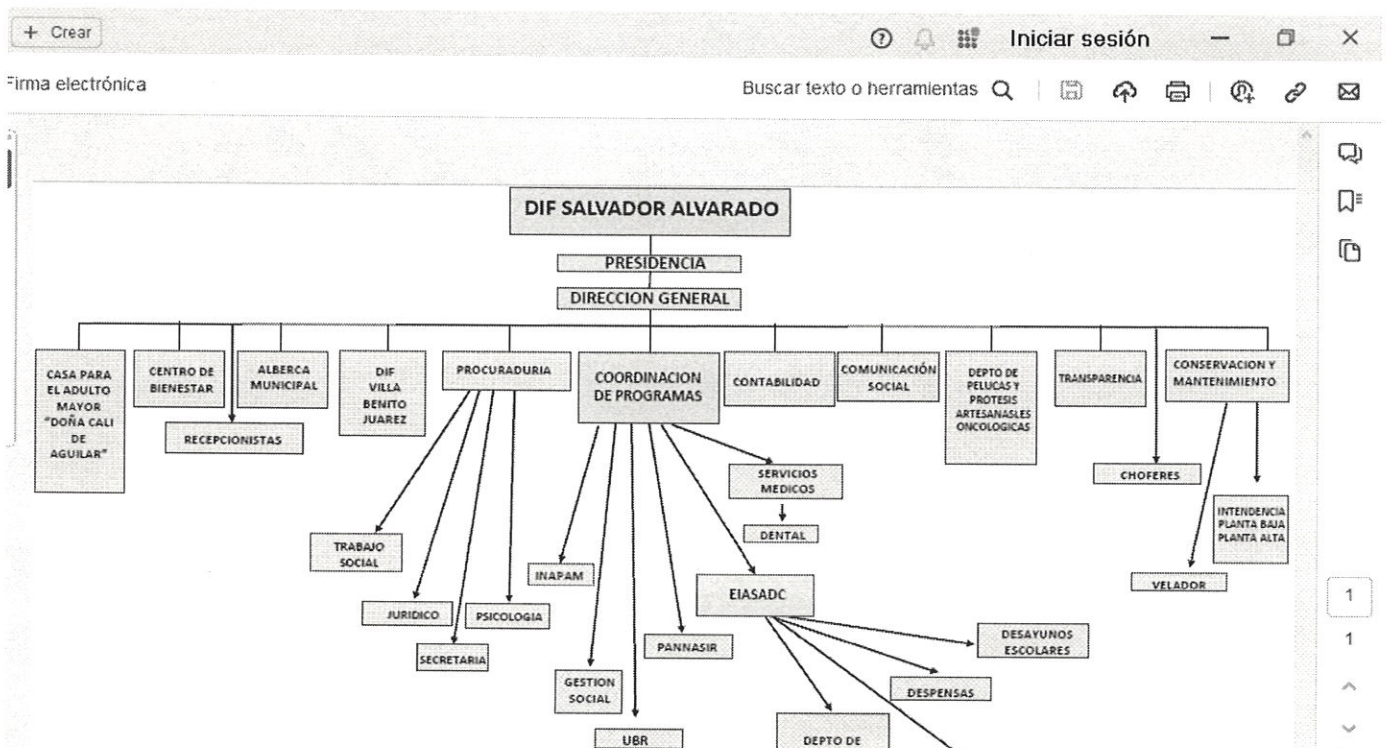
+ Crear

Iniciar sesión

Firma electrónica

Buscar texto o herramientas

DIF SALVADOR ALVARADO

PRESIDENCIA

DIRECCION GENERAL

CASA PARA EL ADULTO MAYOR "DOÑA CALI DE AGUILAR"

CENTRO DE BIENESTAR

RECEPCIONISTAS

ALBERCA MUNICIPAL

DIF VILLA BENITO JUAREZ

PROCURADURIA

COORDINACION DE PROGRAMAS

CONTABILIDAD

COMUNICACIÓN SOCIAL

DEPTO DE PELUCAS Y PROTESIS ARTESANASLES ONCOLOGICAS

TRANSPARENCIA

CONSERVACION Y MANTENIMIENTO

CHOFERES

INTENDENCIA PLANTA BAJA PLANTA ALTA

VELADOR

SERVICIOS MEDICOS

DENTAL

TRABAJO SOCIAL

JURIDICO

PSICOLOGIA

SECRETARIA

INAPAM

EIASADC

PANNASIR

GESTION SOCIAL

UBR

DESAYUNOS ESCOLARES

DESPENSAS

DEPTO DE

1

1